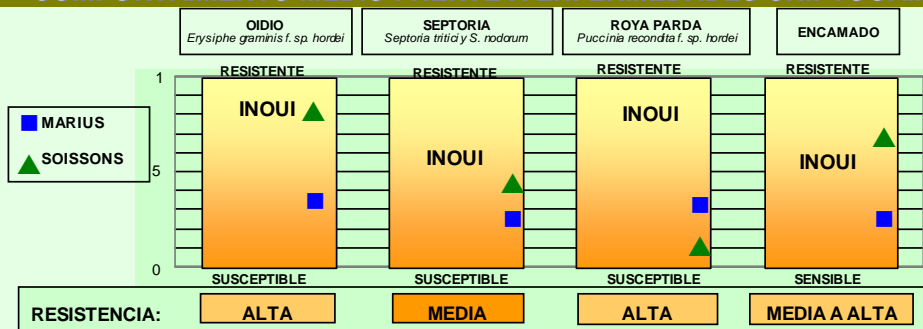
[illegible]

OIDIO
Erysiphe graminis f. sp. hordei

SEPTORIA
Septoria tritici y S. nodorum

ROYA PARDA
Puccinia recondita f. sp. hordei

ENCAMADO

MARIUS

SOISSONS

1

5

0

RESISTENTE

INOUI

SUSCEPTIBLE

RESISTENTE

INOUI

SUSCEPTIBLE

RESISTENTE

INOUI

SUSCEPTIBLE

RESISTENTE

INOUI

SENSIBLE

RESISTENCIA:

ALTA

MEDIA

ALTA

MEDIA A ALTA